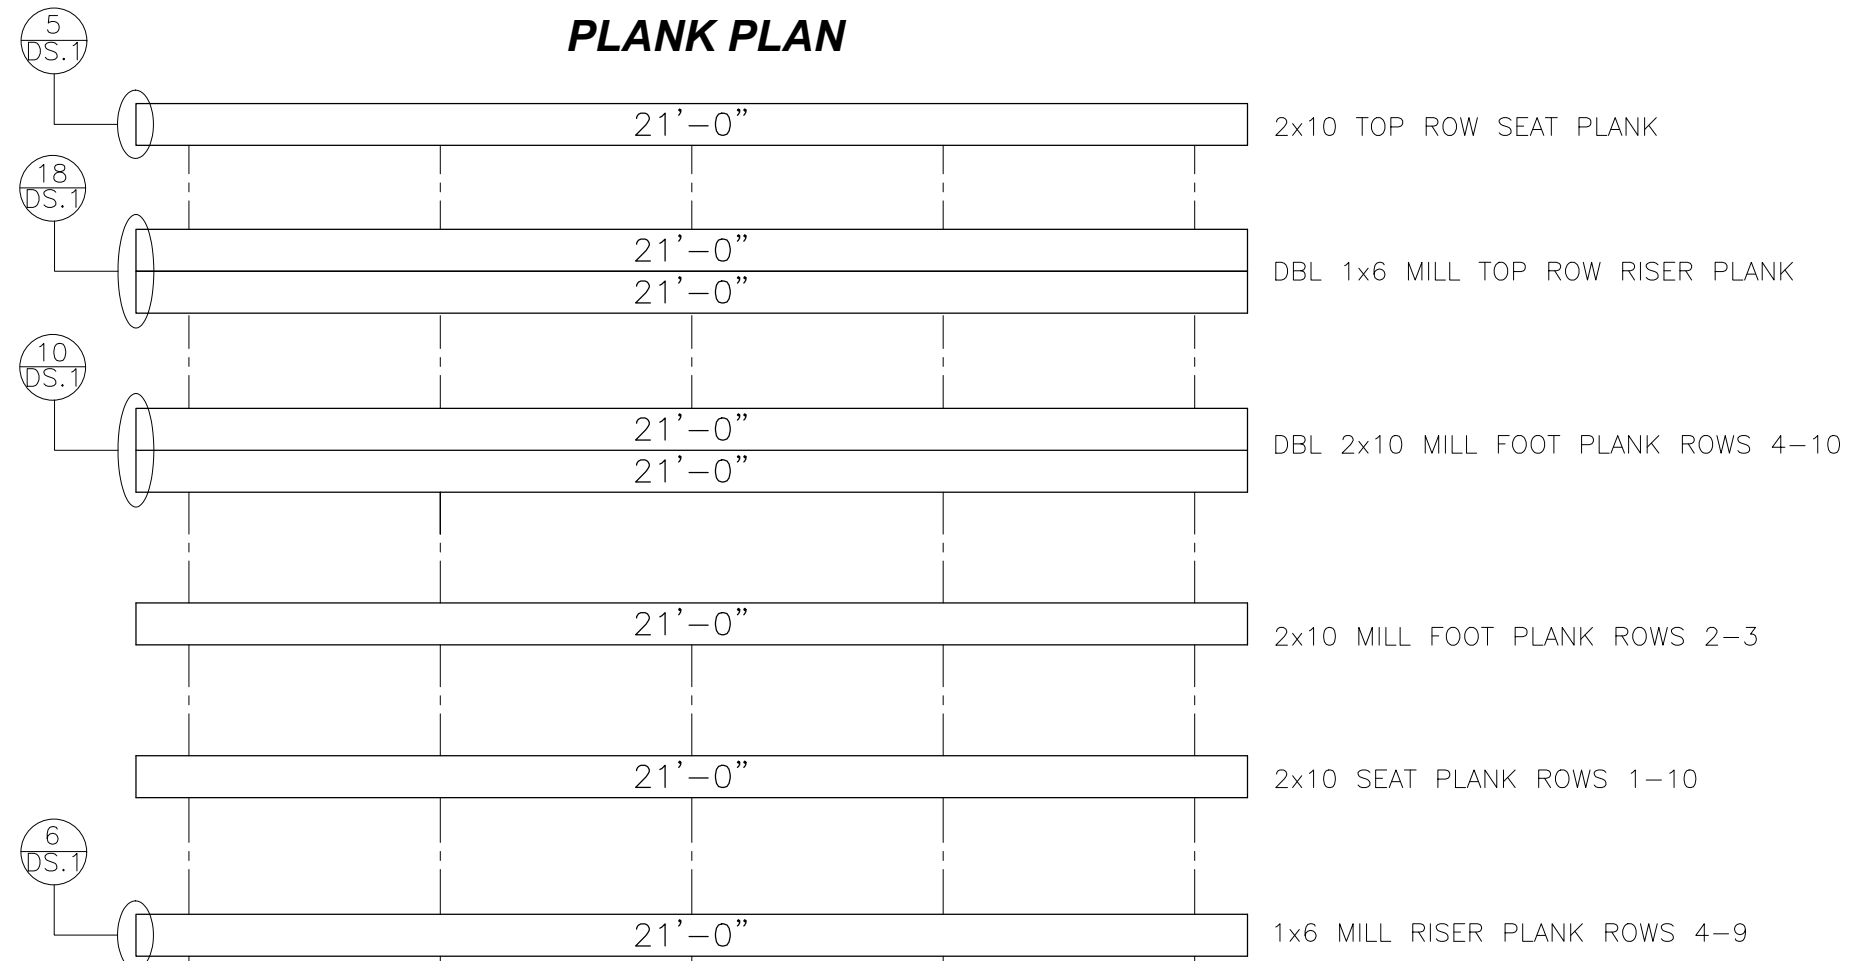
PLANK PLAN

5
DS.1

21'–0"

2x10 TOP ROW SEAT PLANK

18
DS.1

21'–0"
21'–0"

DBL 1x6 MILL TOP ROW RISER PLANK

10
DS.1

21'–0"
21'–0"

DBL 2x10 MILL FOOT PLANK ROWS 4–10

21'–0"

2x10 MILL FOOT PLANK ROWS 2–3

21'–0"

2x10 SEAT PLANK ROWS 1–10

6
DS.1

21'–0"

1x6 MILL RISER PLANK ROWS 4–9